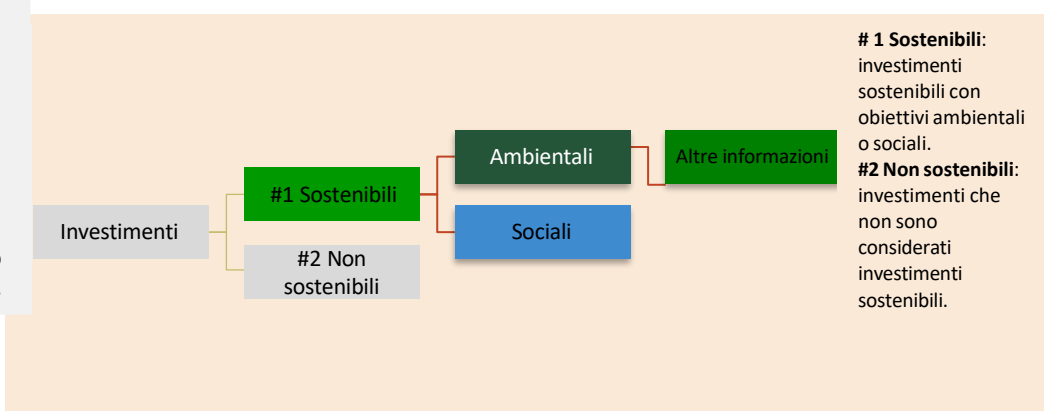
Investimenti

#1 Sostenibili

#2 Non sostenibili

Ambientali

Sociali

Altre informazioni

**# 1 Sostenibili**: investimenti sostenibili con obiettivi ambientali o sociali.
**#2 Non sostenibili**: investimenti che non sono considerati investimenti sostenibili.